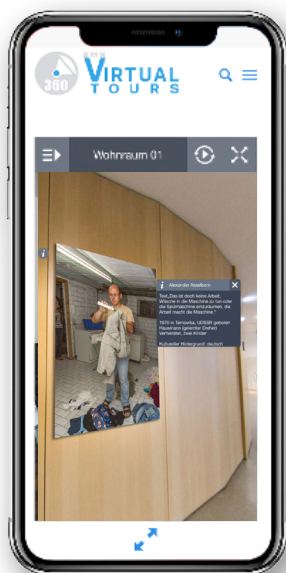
360 RMN VIRTUAL TOURS

Wohnraum 01

i

Alexander Nasaltsum

Text „Das ist doch keine Arbeit, Wäsche in die Maschine zu tun oder die Spülmaschine einzuräumen, die Arbeit macht die Maschine."

1970 in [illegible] geboren Hausmann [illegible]

Kultureller Hintergrund: deutsch